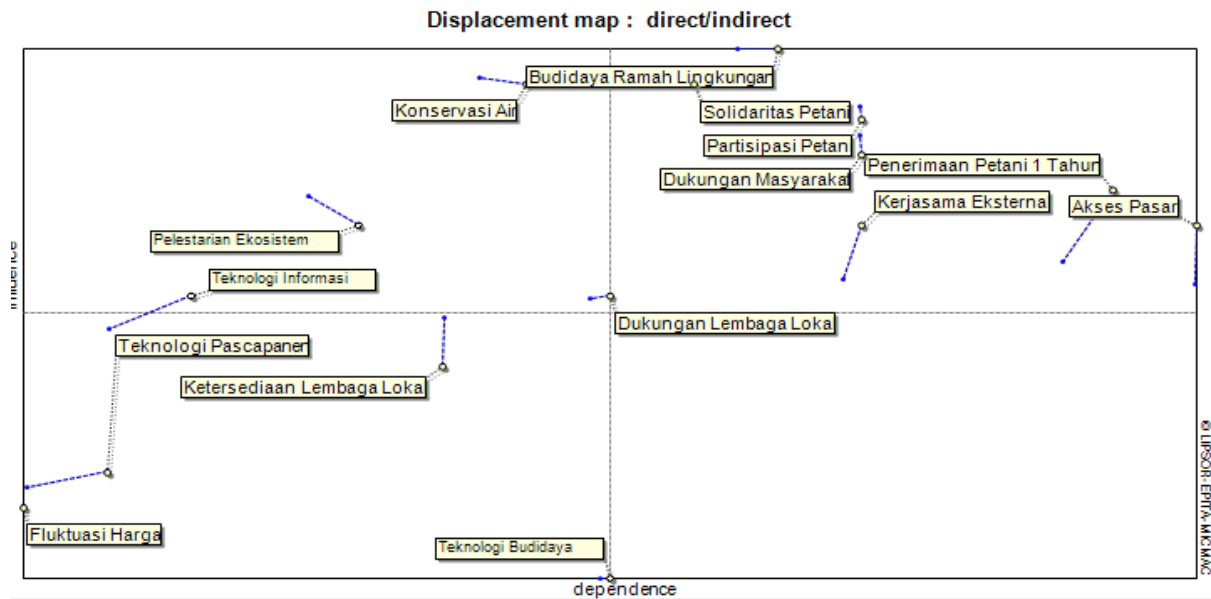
Displacement map : direct/indirect

Budidaya Ramah Lingkungan
Konservasi Air
Solidaritas Petani
Partisipasi Petani
Penerimaan Petani 1 Tahun
Dukungan Masyarakat
Kerjasama Eksterna
Akses Pasar
Pelestarian Ekosistem
Teknologi Informasi
Dukungan Lembaga Loka
Teknologi Pascapanen
Ketersediaan Lembaga Loka
Fluktuasi Harga
Teknologi Budidaya

influence
dependence
© LIPSOR-EPITA-MICMAC